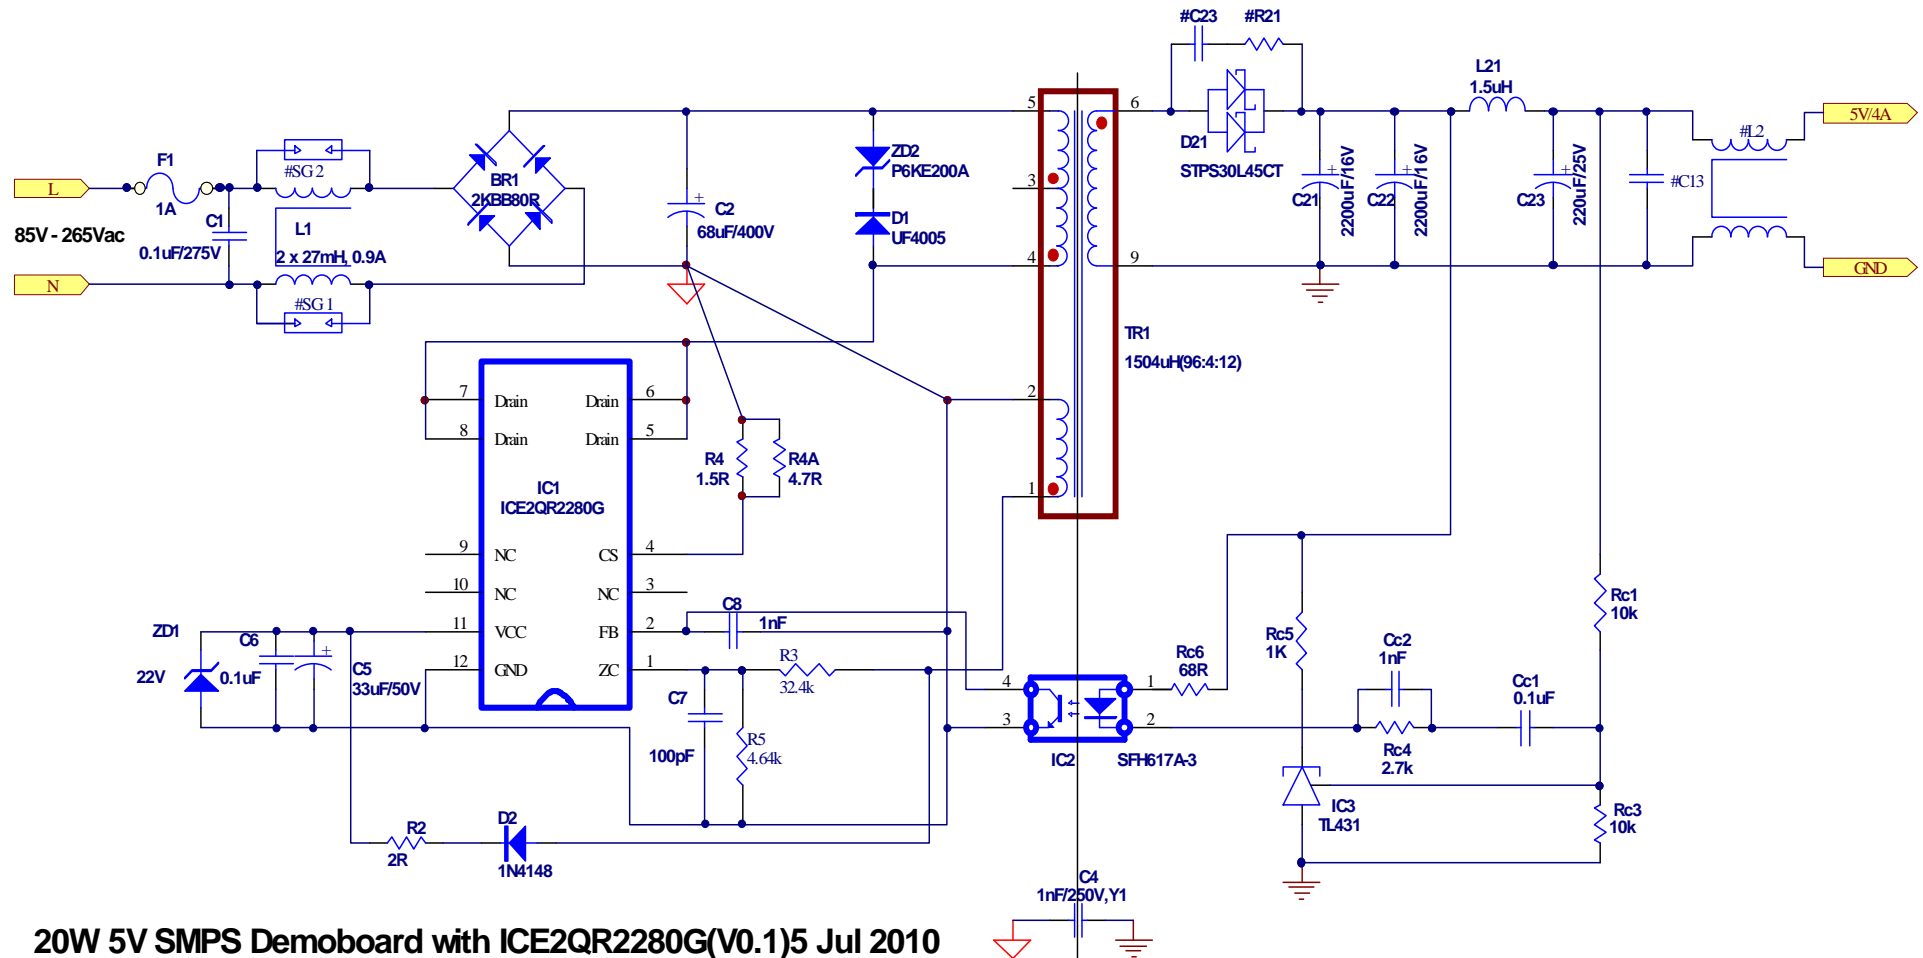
#C23 #R21

L21
1.5uH

5V/4A

F1

L

1A

#SG 2

BR1
2KBB80R

C2
68uF/400V

ZD2
P6KE200A

D1
UF4005

5 6

3

4 9

D21
STPS30L45CT

C21 2200uF/16V

C22 2200uF/16V

C23 220uF/25V

#C13

#L2

GND

C1
0.1uF/275V

85V - 265Vac

L1
2 x 27mH, 0.9A

N

#SG 1

TR1
1504uH(96:4:12)

2

1

7 Drain Drain 6
8 Drain Drain 5

IC1
ICE2QR2280G

R4
1.5R

R4A
4.7R

9 NC CS 4
10 NC NC 3
11 VCC FB 2
12 GND ZC 1

C8
1nF

R3
32.4k

ZD1
22V

C6
0.1uF

C5
33uF/50V

C7
100pF

R5
4.64k

Rc6
68R

4 1
3 2

IC2 SFH617A-3

Rc5
1K

Cc2
1nF

Rc4
2.7k

Cc1
0.1uF

Rc1
10k

IC3
TL431

Rc3
10k

R2
2R

D2
1N4148

C4
1nF/250V,Y1

20W 5V SMPS Demoboard with ICE2QR2280G(V0.1)5 Jul 2010